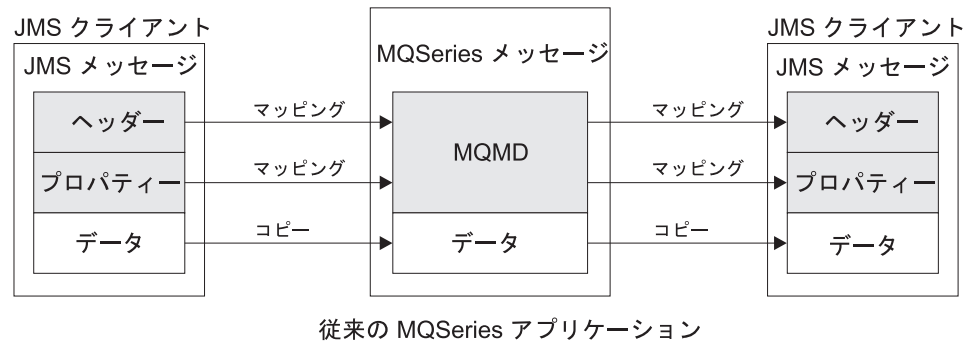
JMS クライアント

JMS メッセージ

ヘッダー

プロパティー

データ

マッピング

マッピング

コピー

MQSeries メッセージ

MQMD

データ

マッピング

マッピング

コピー

JMS クライアント

JMS メッセージ

ヘッダー

プロパティー

データ

従来の MQSeries アプリケーション